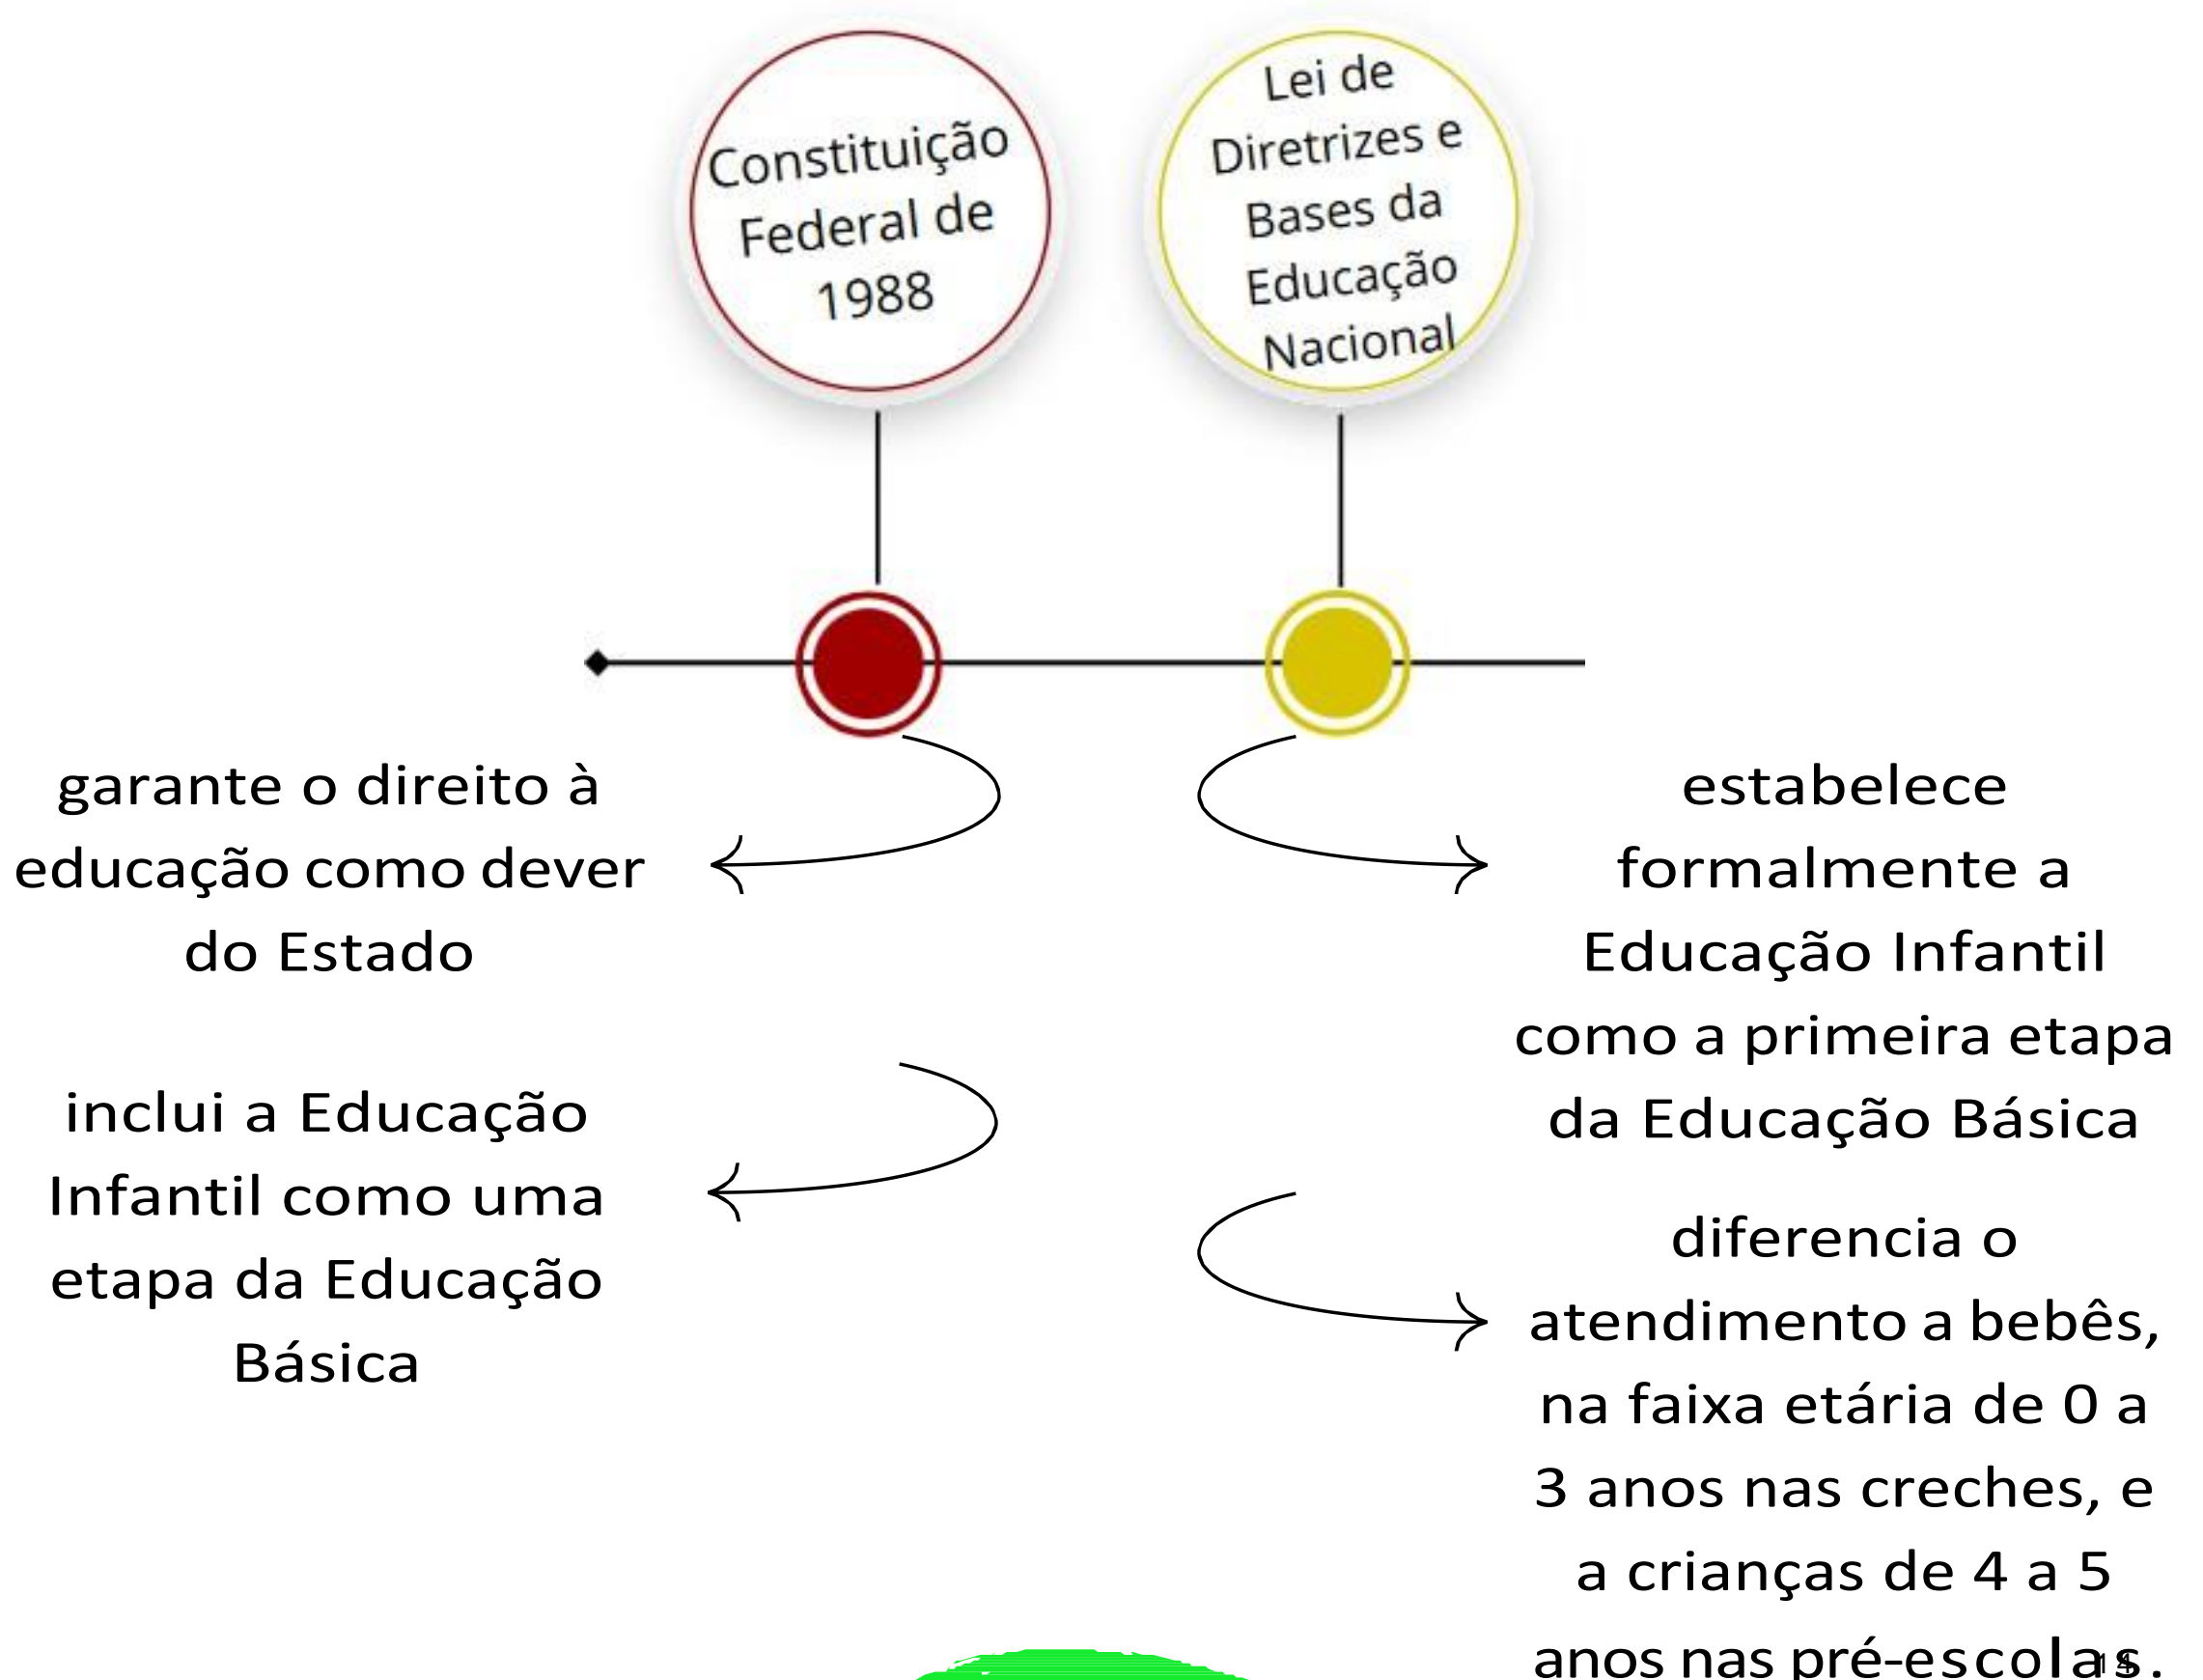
Constituição Federal de 1988

Lei de Diretrizes e Bases da Educação Nacional

garante o direito à educação como dever do Estado

inclui a Educação Infantil como uma etapa da Educação Básica

estabelece formalmente a Educação Infantil como a primeira etapa da Educação Básica

diferencia o atendimento a bebês, na faixa etária de 0 a 3 anos nas creches, e a crianças de 4 a 5 anos nas pré-escolas.

15